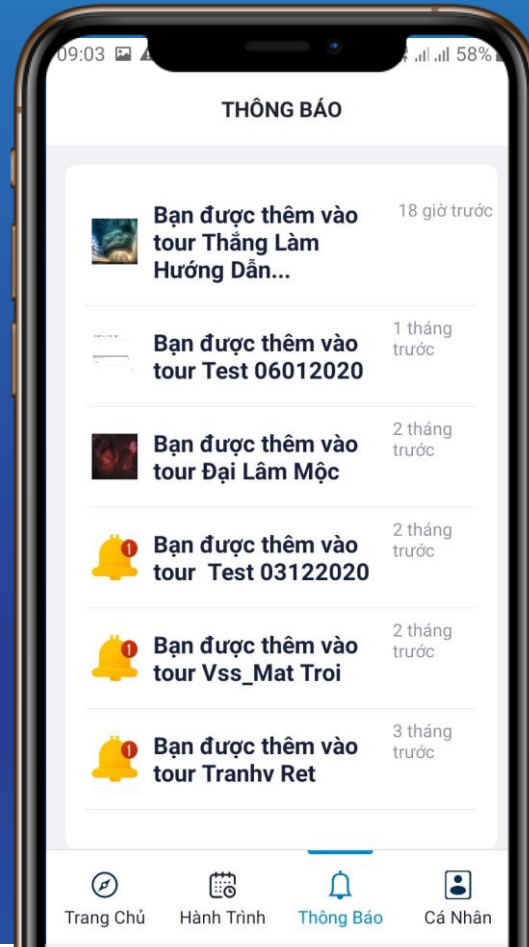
09:03 58%

THÔNG BÁO

Bạn được thêm vào tour Thắng Làm Hướng Dẫn... 18 giờ trước

Bạn được thêm vào tour Test 06012020 1 tháng trước

Bạn được thêm vào tour Đại Lâm Mộc 2 tháng trước

Bạn được thêm vào tour Test 03122020 2 tháng trước

Bạn được thêm vào tour Vss_Mat Troi 2 tháng trước

Bạn được thêm vào tour Tranhv Ret 3 tháng trước

Trang Chủ Hành Trình Thông Báo Cá Nhân